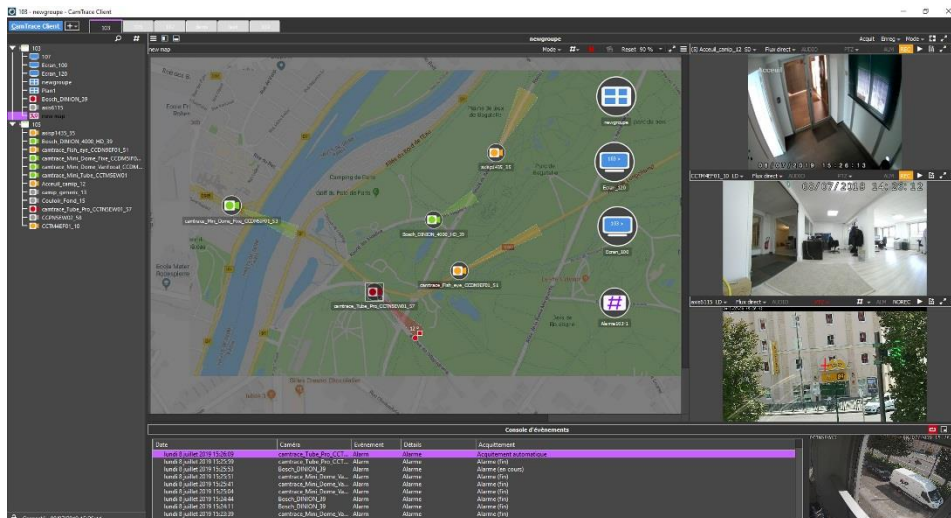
103 - newgroupe - CamTrace Client

CamTrace Client

103

103
107
Ecran_100
Ecran_120
newgroupe
Plan1
Bosch_DINION_39
axis6135
new map
105
axis6435_35
Bosch_DINION_4000_HD_39
camtrace_Fish_eye_CCDNS6F01_51
camtrace_Mini_Dome_Free_CCDNS6F0...
camtrace_Mini_Dome_Varifocal_CCDM...
camtrace_Mini_Tube_CCTMSEW01
Accueil_camip_12
camip_gemini_13
Couloir_Fond_15
camtrace_Tube_Pro_CCTMSEW01_37
CCDNS6W02_58
CCTR4MEF01_10

newgroupe

new map

Mode
Reset 90 %

(3) Accueil_camip_12 SD
Flux direct
AUDIO
PTZ
Acquit
Enreg.
Mode
AUX
REC

newgroupe

Ecran_120

Ecran_100

Alarme#02-1

Camping de Paris

camtrace_Mini_Dome_Pro_CCDM6F01_53

Bosch_DINION_4000_HD_39

camtrace_Fish_eye_CCDNS6F01_51

camtrace_Tube_Pro_CCTMSEW01_37

axis6435_35

CCTR4MEF01_10 LD
Flux direct
AUDIO
PTZ
AUX
REC

03/07/2019 14:23:12

axis6135 LD
Flux direct
AUDIO
AUX
NOREC

Console d'événements

| Date | Caméra | Événement | Détails | Acquittement |
|---|---|---|---|---|
| lundi 8 juillet 2019 15:26:09 | camtrace_Tube_Pro_CCT... | Alarm | Alarme | Acquittement automatique |
| lundi 8 juillet 2019 15:25:59 | camtrace_Tube_Pro_CCT... | Alarm | Alarme | Alarme (fin) |
| lundi 8 juillet 2019 15:25:53 | Bosch_DINION_39 | Alarm | Alarme | Alarme (en cours) |
| lundi 8 juillet 2019 15:25:51 | camtrace_Mini_Dome_Va... | Alarm | Alarme | Alarme (fin) |
| lundi 8 juillet 2019 15:25:41 | camtrace_Mini_Dome_Va... | Alarm | Alarme | Alarme (fin) |
| lundi 8 juillet 2019 15:25:04 | camtrace_Mini_Dome_Va... | Alarm | Alarme | Alarme (fin) |
| lundi 8 juillet 2019 15:24:44 | Bosch_DINION_39 | Alarm | Alarme | Alarme (fin) |
| lundi 8 juillet 2019 15:24:11 | Bosch_DINION_39 | Alarm | Alarme | Alarme (fin) |
| lundi 8 juillet 2019 15:23:39 | camtrace_Mini_Dome_Va... | Alarm | Alarme | Alarme (fin) |